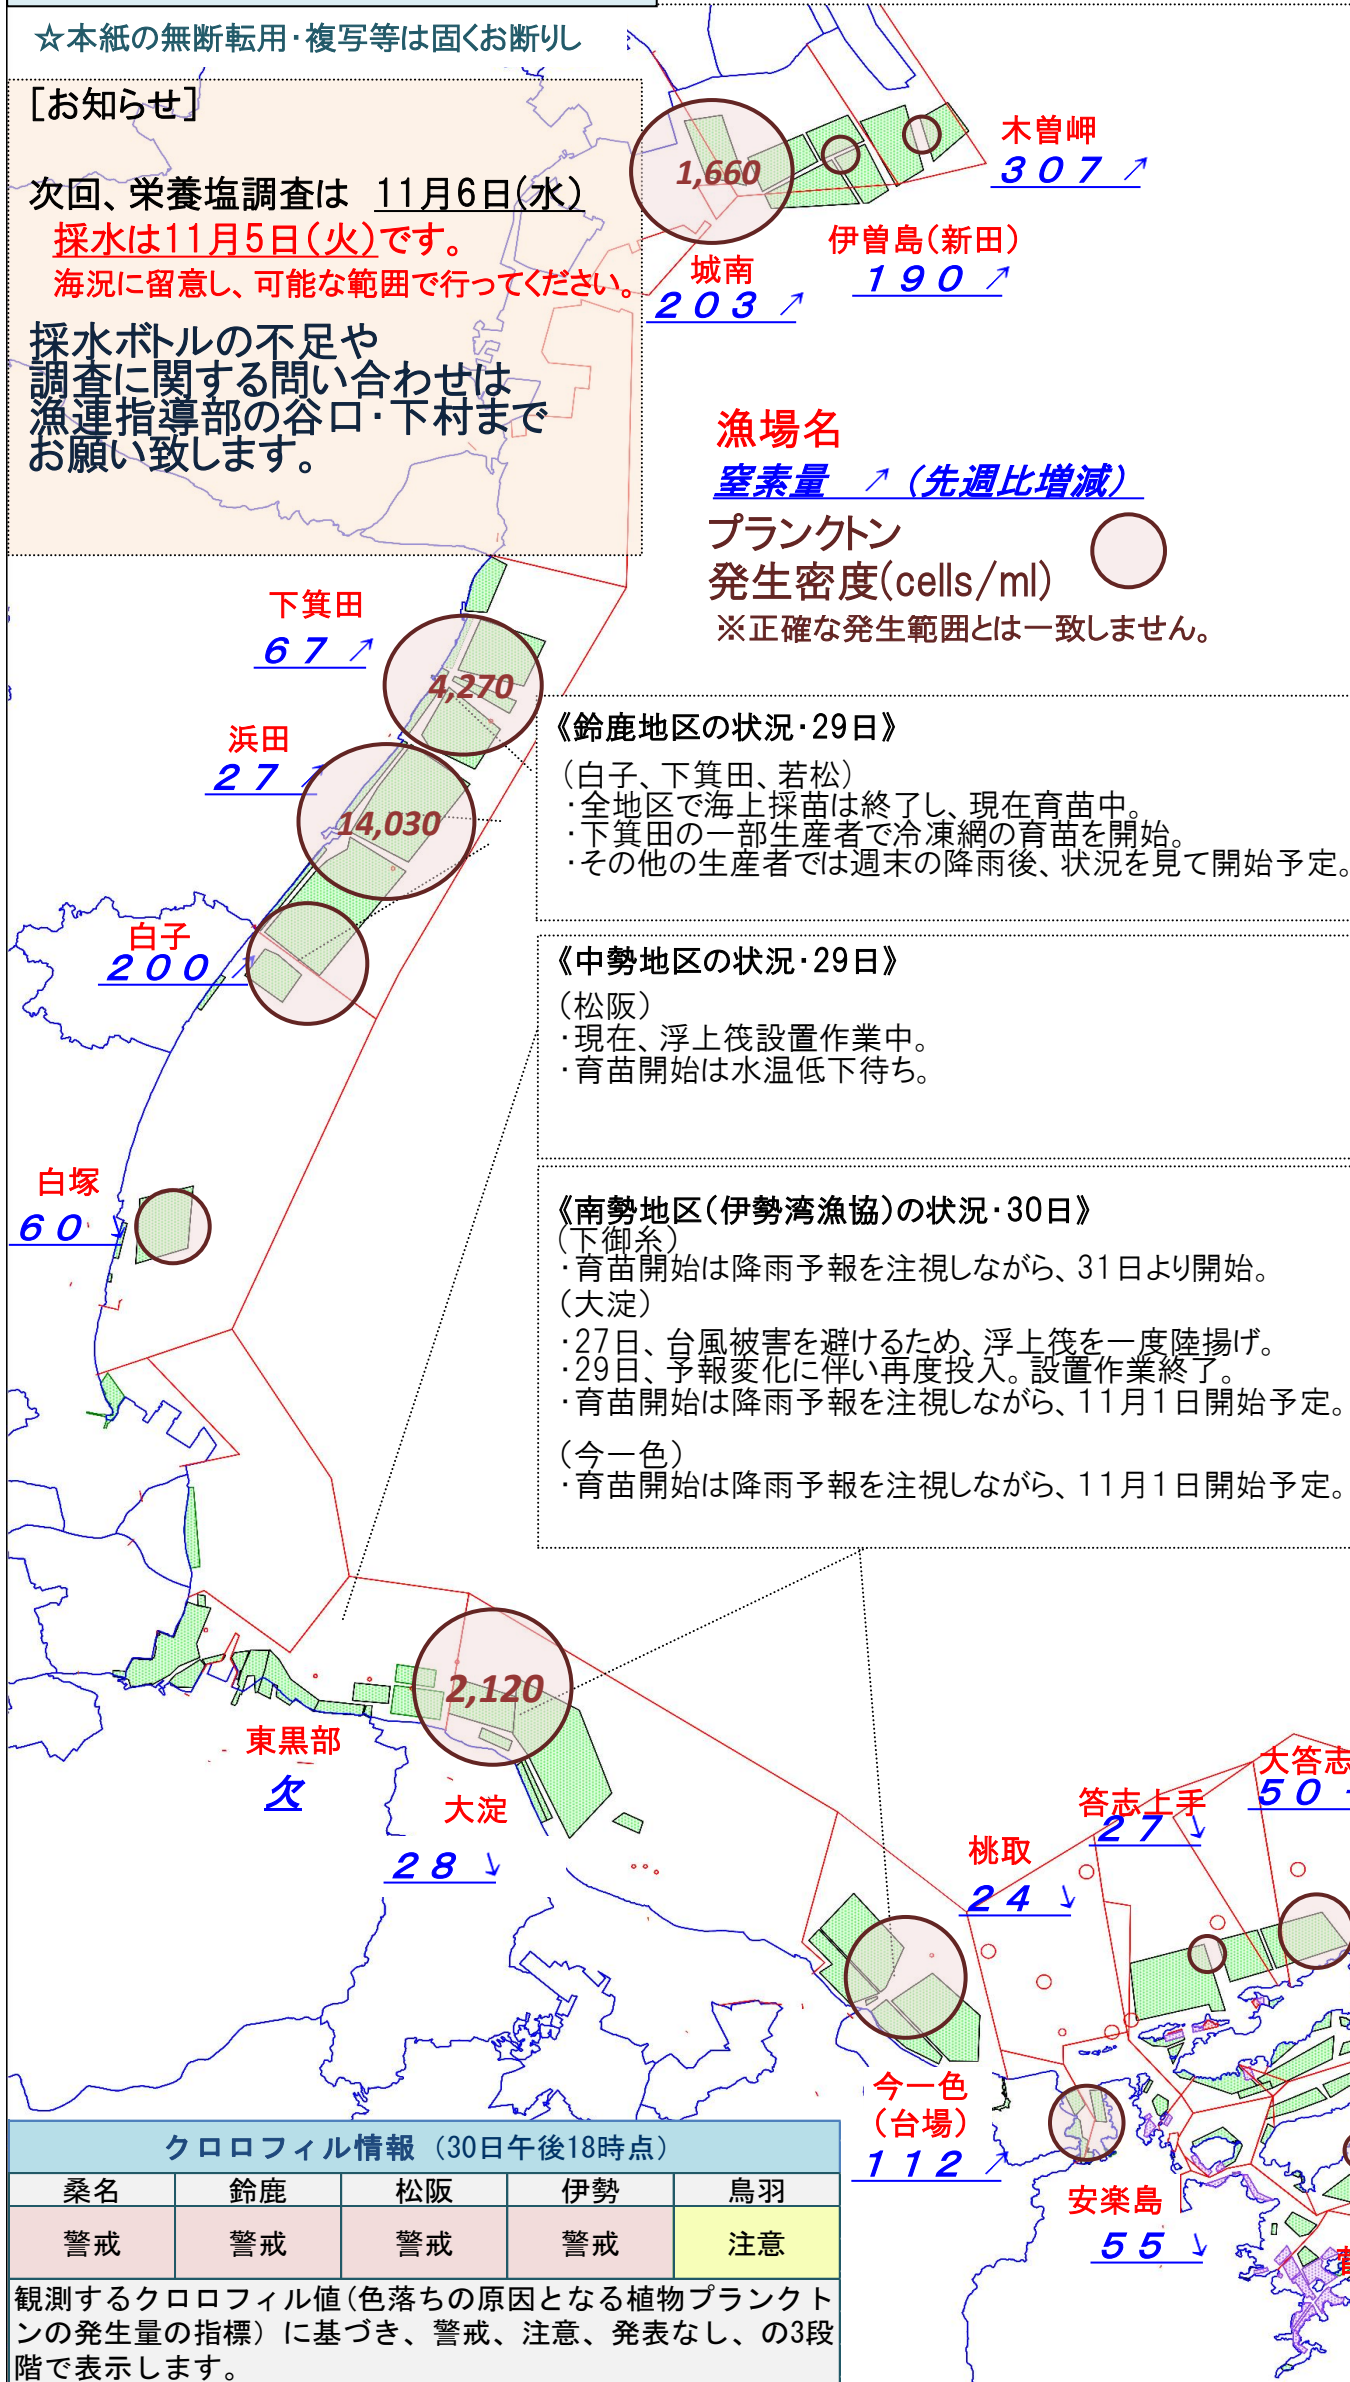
☆本紙の無断転用・複写等は固くお断りし

[お知らせ]

次回、栄養塩調査は 11月6日(水)
採水は11月5日(火)です。
海況に留意し、可能な範囲で行ってください。

採水ボトルの不足や
調査に関する問い合わせは
漁連指導部の谷口・下村まで
お願い致します。

木曽岬
307 ↗

1,660

伊曽島(新田)
190 ↗

城南
203 ↗

漁場名
窒素量 ↗(先週比増減)
プランクトン
発生密度(cells/ml)
※正確な発生範囲とは一致しません。

下箕田
67 ↗

4,270

浜田
27 ↗

14,030

白子
200 ↗

《鈴鹿地区の状況・29日》
(白子、下箕田、若松)
・全地区で海上採苗は終了し、現在育苗中。
・下箕田の一部生産者で冷凍網の育苗を開始。
・その他の生産者では週末の降雨後、状況を見て開始予定。

《中勢地区の状況・29日》
(松阪)
・現在、浮上筏設置作業中。
・育苗開始は水温低下待ち。

白塚
60 ↘

《南勢地区(伊勢湾漁協)の状況・30日》
(下御糸)
・育苗開始は降雨予報を注視しながら、31日より開始。
(大淀)
・27日、台風被害を避けるため、浮上筏を一度陸揚げ。
・29日、予報変化に伴い再度投入。設置作業終了。
・育苗開始は降雨予報を注視しながら、11月1日開始予定。
(今一色)
・育苗開始は降雨予報を注視しながら、11月1日開始予定。

2,120

東黒部
欠

大淀
28 ↘

大答志
50

答志上手
27 ↘

桃取
24 ↘

今一色
(台場)
112 ↗

安楽島
55 ↘

クロロフィル情報 (30日午後18時点)

| 桑名 | 鈴鹿 | 松阪 | 伊勢 | 鳥羽 |
|---|---|---|---|---|
| 警戒 | 警戒 | 警戒 | 警戒 | 注意 |

観測するクロロフィル値(色落ちの原因となる植物プランクトンの発生量の指標)に基づき、警戒、注意、発表なし、の3段階で表示します。